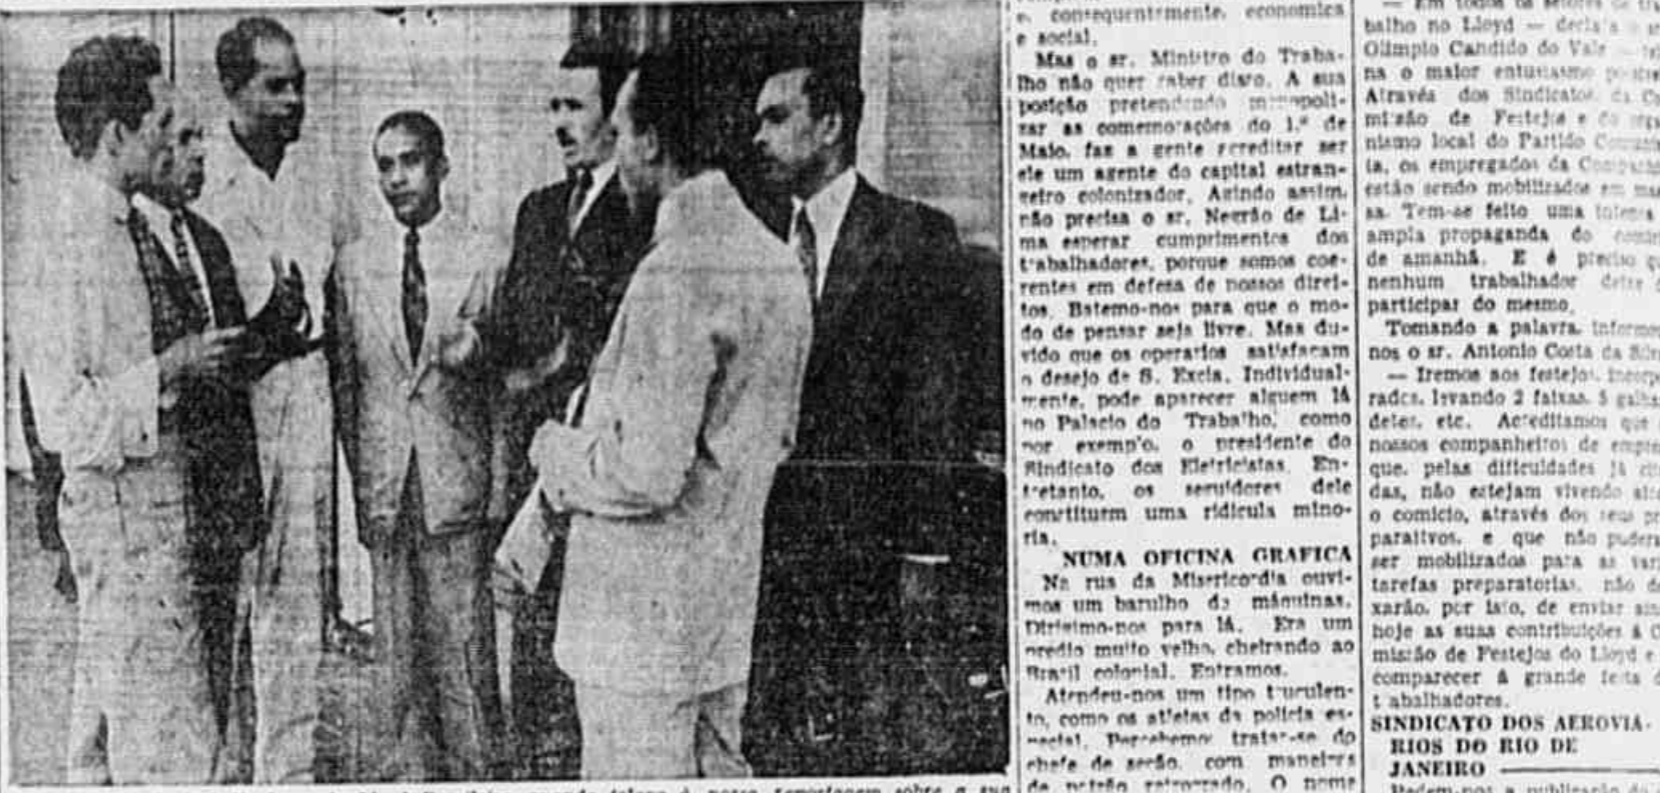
e, consequentemente, economica e social.

Mas o sr. Ministro do Trabalho não quer saber disso. A sua posição pretendendo monopolizar as comemorações do 1.º de Maio, faz a gente acreditar ser ele um agente do capital estrangeiro colonizador. Agindo assim, não precisa o sr. Negrão de Lima esperar cumprimentos dos trabalhadores, porque somos coerentes em defesa de nossos direitos. Batemo-nos para que o modo de pensar seja livre. Mas duvido que os operarios satisfaçam o desejo de S. Excia. Individualmente, pode aparecer alguem lá no Palacio do Trabalho, como por exemplo, o presidente do Sindicato dos Eletricistas. Entretanto, os servidores dele constituem uma ridicula minoria.

NUMA OFICINA GRAFICA

Na rua da Misericordia ouvimos um barulho de maquinas. Dirigimo-nos para lá. Era um predio muito velho, cheirando ao Brasil colonial. Entramos.

Atendeu-nos um tipo truculento, como os atletas da policia especial. Percebemos tratar-se do chefe de secão, com maneiras de patrão retrogrado. O nome

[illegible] balho no Lloyd — declara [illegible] Olimpio Candido do Vale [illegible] na o maior entusiasmo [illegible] Através dos Sindicatos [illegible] missão de Festejos e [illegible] nismo local do Partido Com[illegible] la, os empregados da Compa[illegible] estão sendo mobilizados em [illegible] sa. Tem-se feito uma intensa ampla propaganda do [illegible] de amanhã. E é preciso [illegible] nenhum trabalhador deixe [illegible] participar do mesmo.

Tomando a palavra, informou-nos o sr. Antonio Costa da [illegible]

— Iremos aos festejos incorporados, levando 2 faixas, 5 galha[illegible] detes, etc. Acreditamos que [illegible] nossos companheiros de empre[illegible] que, pelas dificuldades já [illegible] das, não estejam vivendo a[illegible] o comicio, através dos seus pr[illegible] paratívos, e que não pudera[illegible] ser mobilizados para as va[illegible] tarefas preparatorias, não de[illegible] xarão, por isto, de enviar a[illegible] hoje as suas contribuições à C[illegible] missão de Festejos do Lloyd e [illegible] comparecer à grande festa d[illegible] trabalhadores.

SINDICATO DOS AEROVIARIOS DO RIO DE JANEIRO

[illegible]